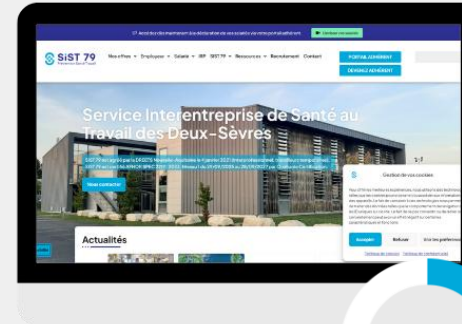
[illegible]

SiST 79

Nous offrons Employeur Salarié RPF SIST 79 Ressources Recrutement Contact

PORTAIL ADHÉRENT

DEVENEZ ADHÉRENT

Service Interentreprise de Santé au Travail des Deux-Sèvres

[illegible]

Nous contacter

Actualités

Gestion de vos cookies

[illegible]

Accepter Refuser Voir les préférences

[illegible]